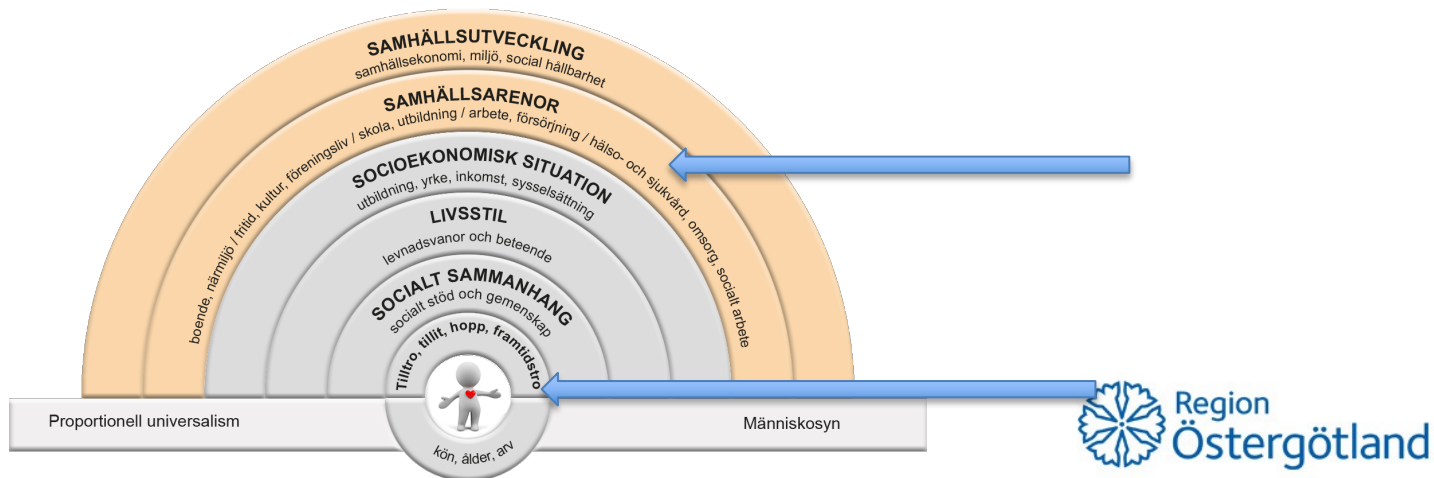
SAMHÄLLSUTVECKLING
samhällsekonomi, miljö, social hållbarhet

SAMHÄLLSARENOR
boende, närmiljö / fritid, kultur, föreningsliv / skola, utbildning / arbete, försörjning / hälso- och sjukvård, omsorg, socialt arbete

SOCIOEKONOMISK SITUATION
utbildning, yrke, inkomst, sysselsättning

LIVSSTIL
levnadsvanor och beteende

SOCIALT SAMMANHANG
socialt stöd och gemenskap

Tilltro, tillit, hopp, framtidstro

kön, ålder, arv

Proportionell universalism

Människosyn

Region Östergötland